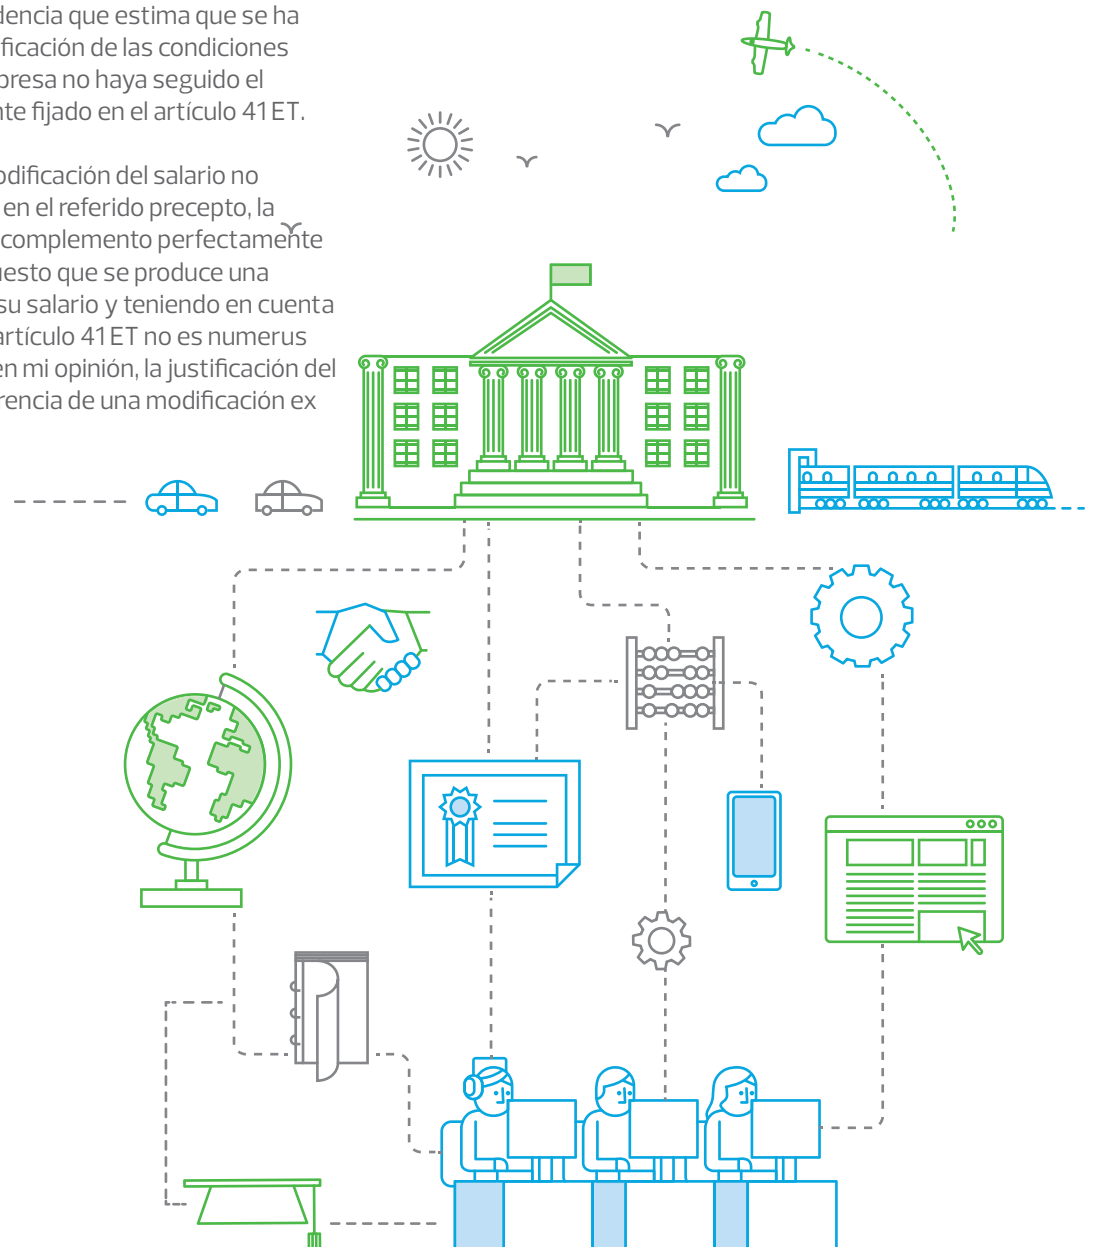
dencia que estima que se ha ficación de las condiciones presa no haya seguido el nte fijado en el artículo 41 ET.

odificación del salario no en el referido precepto, la complemento perfectamente uesto que se produce una su salario y teniendo en cuenta artículo 41 ET no es numerus en mi opinión, la justificación del rencia de una modificación ex